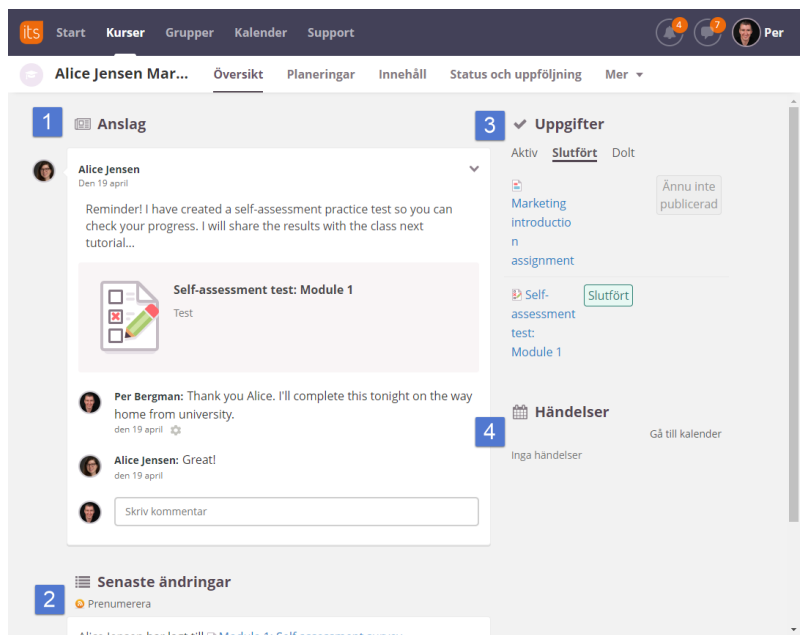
its Start Kurser Grupper Kalender Support 4 7 Per

Alice Jensen Mar... Översikt Planeringar Innehåll Status och uppföljning Mer

1 Anslag

Alice Jensen
Den 19 april

Reminder! I have created a self-assessment practice test so you can check your progress. I will share the results with the class next tutorial...

Self-assessment test: Module 1
Test

Per Bergman: Thank you Alice. I'll complete this tonight on the way home from university.
den 19 april

Alice Jensen: Great!
den 19 april

Skriv kommentar

2 Senaste ändringar
Prenumerera

3 Uppgifter
Aktiv Slutfört Dolt

Marketing introduction assignment
Ännu inte publicerad

Self-assessment test: Module 1
Slutfört

4 Händelser
Gå till kalender
Inga händelser